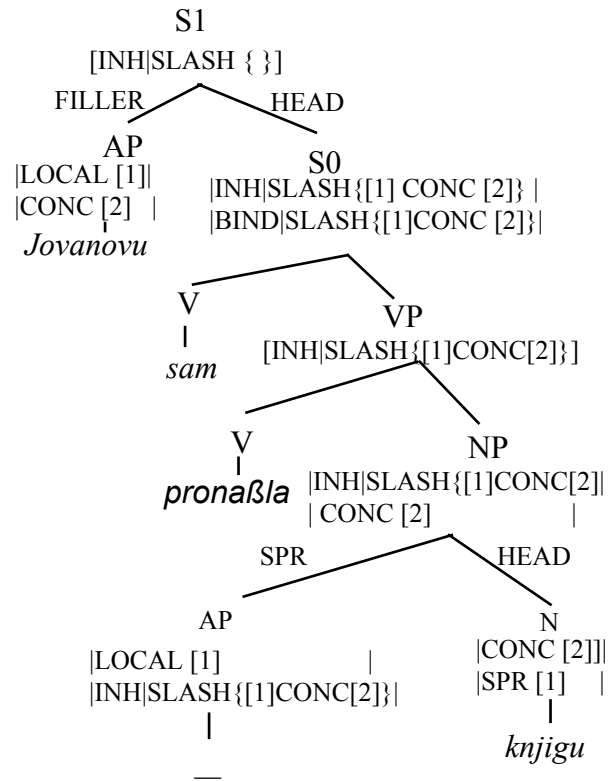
S1
[INH|SLASH { }]
FILLER
HEAD
AP
|LOCAL [1]|
|CONC [2] |
Jovanovu
S0
|INH|SLASH{[1] CONC [2]} |
|BIND|SLASH{[1]CONC [2]}|
V
sam
VP
[INH|SLASH{[1]CONC[2]}]
V
pronaßla
NP
|INH|SLASH{[1]CONC[2]|
| CONC [2] |
SPR
HEAD
AP
|LOCAL [1] |
|INH|SLASH{[1]CONC[2]}|
N
|CONC [2]]|
|SPR [1] |
knjigu